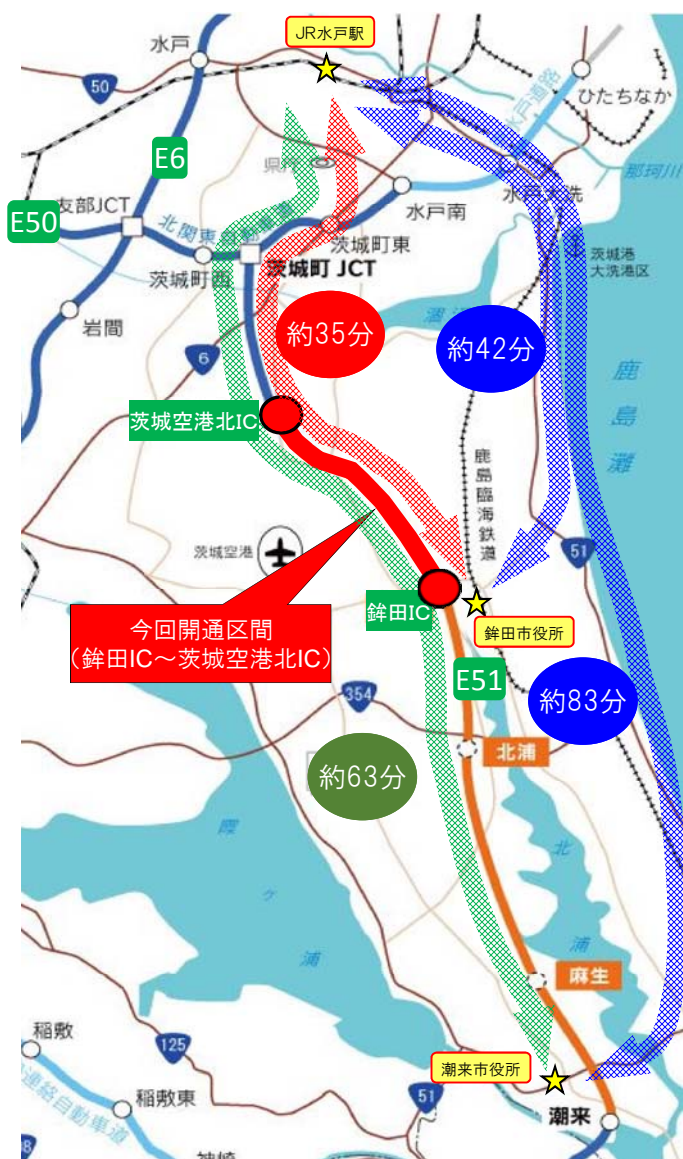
JR水戸駅
水戸
50
ひたちなか
E6
県庁
那珂川
友部JCT
水戸南
水戸大洗
E50
北関東自動車道
茨城町東
茨城町西
茨城町 JCT
茨城港大洗港区
岩間
約35分
約42分
6
鹿島灘
茨城空港北IC
鹿島臨海鉄道
茨城空港
51
鉾田IC
今回開通区間
(鉾田IC～茨城空港北IC)
鉾田市役所
E51
約83分
354
北浦
約63分
霞ヶ浦
北浦
麻生
稲敷
125
潮来市役所
稲敷東
51
潮来